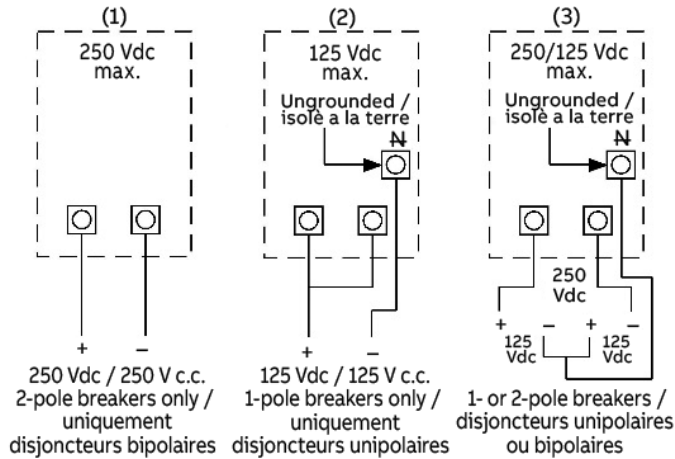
(1)

250 Vdc max.

+ –

250 Vdc / 250 V c.c. 2-pole breakers only / uniquement disjoncteurs bipolaires

(2)

125 Vdc max.

Ungrounded / isolé a la terre

N

+ –

125 Vdc / 125 V c.c. 1-pole breakers only / uniquement disjoncteurs unipolaires

(3)

250/125 Vdc max.

Ungrounded / isolé a la terre

N

250 Vdc

+ – + –

125 Vdc

125 Vdc

1- or 2-pole breakers / disjoncteurs unipolaires ou bipolaires